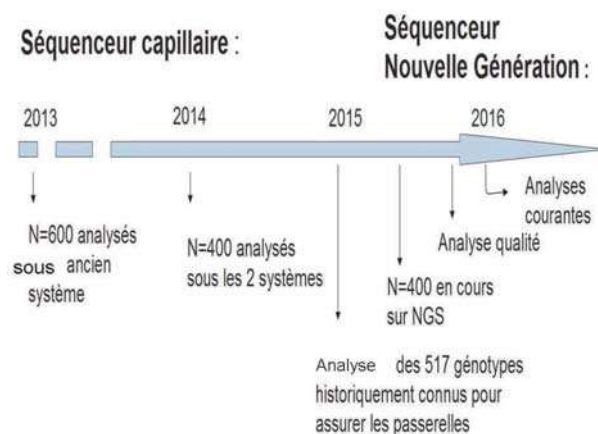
Séquenceur capillaire :

Séquenceur Nouvelle Génération :

2013

2014

2015

2016

N=600 analysés sous ancien système

N=400 analysés sous les 2 systèmes

Analyse des 517 génotypes historiquement connus pour assurer les passerelles

N=400 en cours sur NGS

Analyse qualité

Analyses courantes